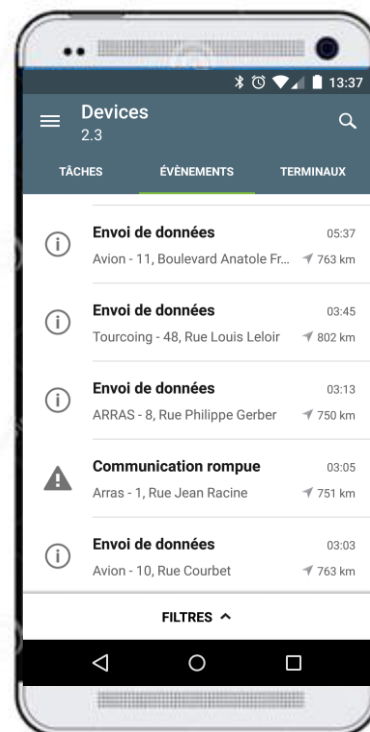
13:37

Devices
2.3

TÂCHES
ÉVÈNEMENTS
TERMINAUX

Envoi de données
05:37
Avion - 11, Boulevard Anatole Fr...
763 km

Envoi de données
03:45
Tourcoing - 48, Rue Louis Leloir
802 km

Envoi de données
03:13
ARRAS - 8, Rue Philippe Gerber
750 km

Communication rompue
03:05
Arras - 1, Rue Jean Racine
751 km

Envoi de données
03:03
Avion - 10, Rue Courbet
763 km

FILTRES ^